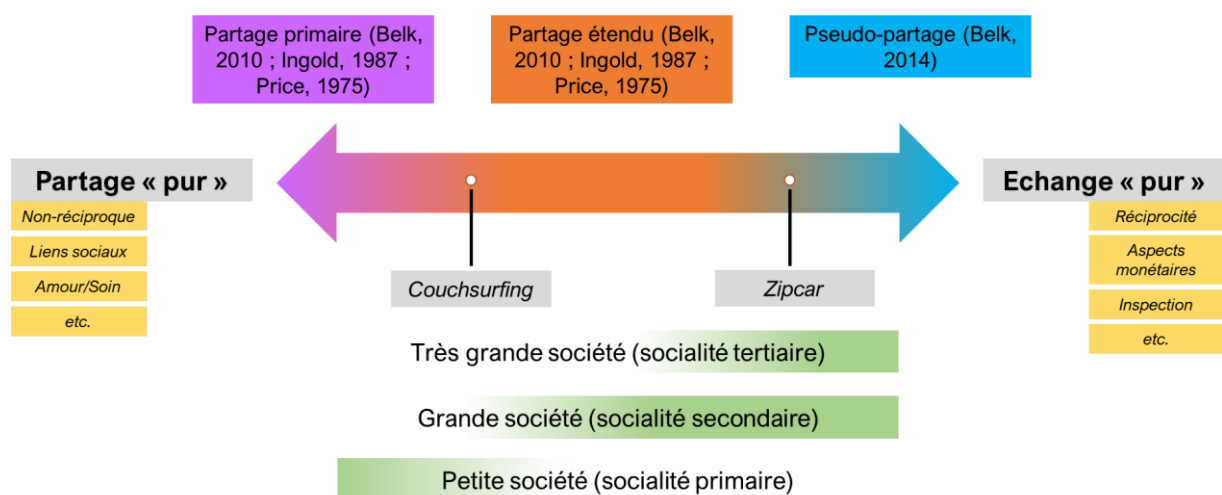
Partage primaire (Belk, 2010 ; Ingold, 1987 ; Price, 1975)

Partage étendu (Belk, 2010 ; Ingold, 1987 ; Price, 1975)

Pseudo-partage (Belk, 2014)

Partage « pur »

Non-réciproque

Liens sociaux

Amour/Soin

etc.

Echange « pur »

Réciprocité

Aspects monétaires

Inspection

etc.

Couchsurfing

Zipcar

Très grande société (socialité tertiaire)

Grande société (socialité secondaire)

Petite société (socialité primaire)